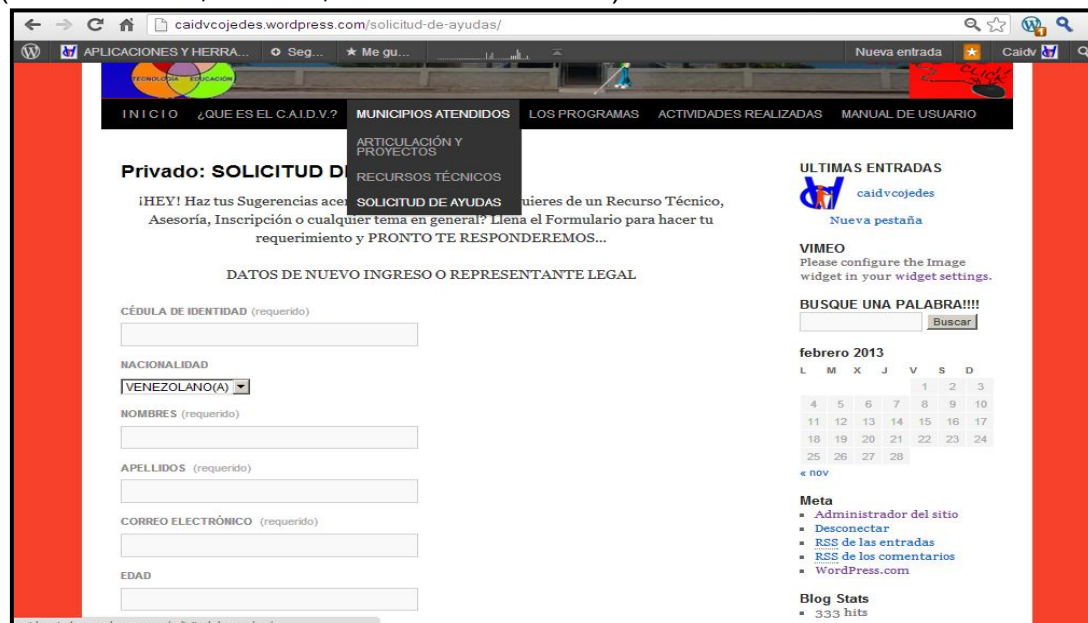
caidvcojedes.wordpress.com/solicitud-de-ayudas/

APLICACIONES Y HERRA... Seg... ★ Me gu... Nueva entrada Caidv

TECNOLOGÍA EDUCACIÓN

INICIO ¿QUE ES EL C.A.I.D.V.? MUNICIPIOS ATENDIDOS LOS PROGRAMAS ACTIVIDADES REALIZADAS MANUAL DE USUARIO

ARTICULACIÓN Y PROYECTOS
RECURSOS TÉCNICOS
SOLICITUD DE AYUDAS

Privado: SOLICITUD D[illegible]

¡HEY! Haz tus Sugerencias ace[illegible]uieres de un Recurso Técnico, Asesoría, Inscripción o cualquier tema en general? Llena el Formulario para hacer tu requerimiento y PRONTO TE RESPONDEREMOS...

DATOS DE NUEVO INGRESO O REPRESENTANTE LEGAL

CÉDULA DE IDENTIDAD (requerido)

NACIONALIDAD
VENEZOLANO(A)

NOMBRES (requerido)

APELLIDOS (requerido)

CORREO ELECTRÓNICO (requerido)

EDAD

ULTIMAS ENTRADAS
caidvcojedes
Nueva pestaña

VIMEO
Please configure the Image widget in your widget settings.

BUSQUE UNA PALABRA!!!!
Buscar

febrero 2013

| L | M | X | J | V | S | D |
|---|---|---|---|---|---|---|
| | | | | 1 | 2 | 3 |
| 4 | 5 | 6 | 7 | 8 | 9 | 10 |
| 11 | 12 | 13 | 14 | 15 | 16 | 17 |
| 18 | 19 | 20 | 21 | 22 | 23 | 24 |
| 25 | 26 | 27 | 28 | | | |

« nov

Meta
- Administrador del sitio
- Desconectar
- RSS de las entradas
- RSS de los comentarios
- WordPress.com

Blog Stats
- 333 hits